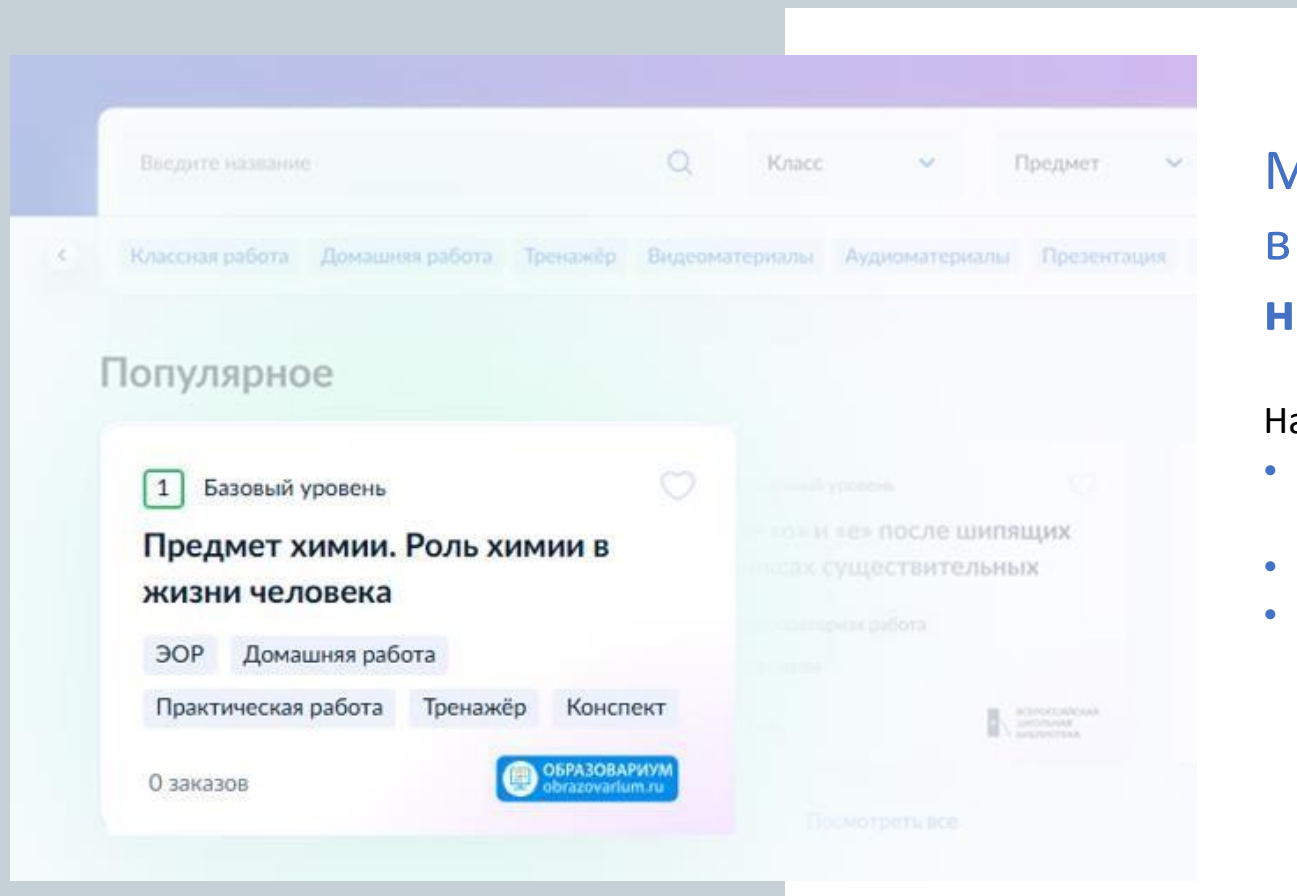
Введите название

Класс

Предмет

Классная работа Домашняя работа Тренажёр Видеоматериалы Аудиоматериалы Презентация

Популярное

1 Базовый уровень

Предмет химии. Роль химии в жизни человека

ЭОР Домашняя работа

Практическая работа Тренажёр Конспект

0 заказов

ОБРАЗОВАРИУМ obrazovarium.ru

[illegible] уровень

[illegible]«о» и «е» после шипящих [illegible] существительных

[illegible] работа

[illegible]

ВСЕРОССИЙСКАЯ ШКОЛЬНАЯ БИБЛИОТЕКА

Посмотреть все

М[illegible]

в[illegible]

н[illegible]

На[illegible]

•

•

•